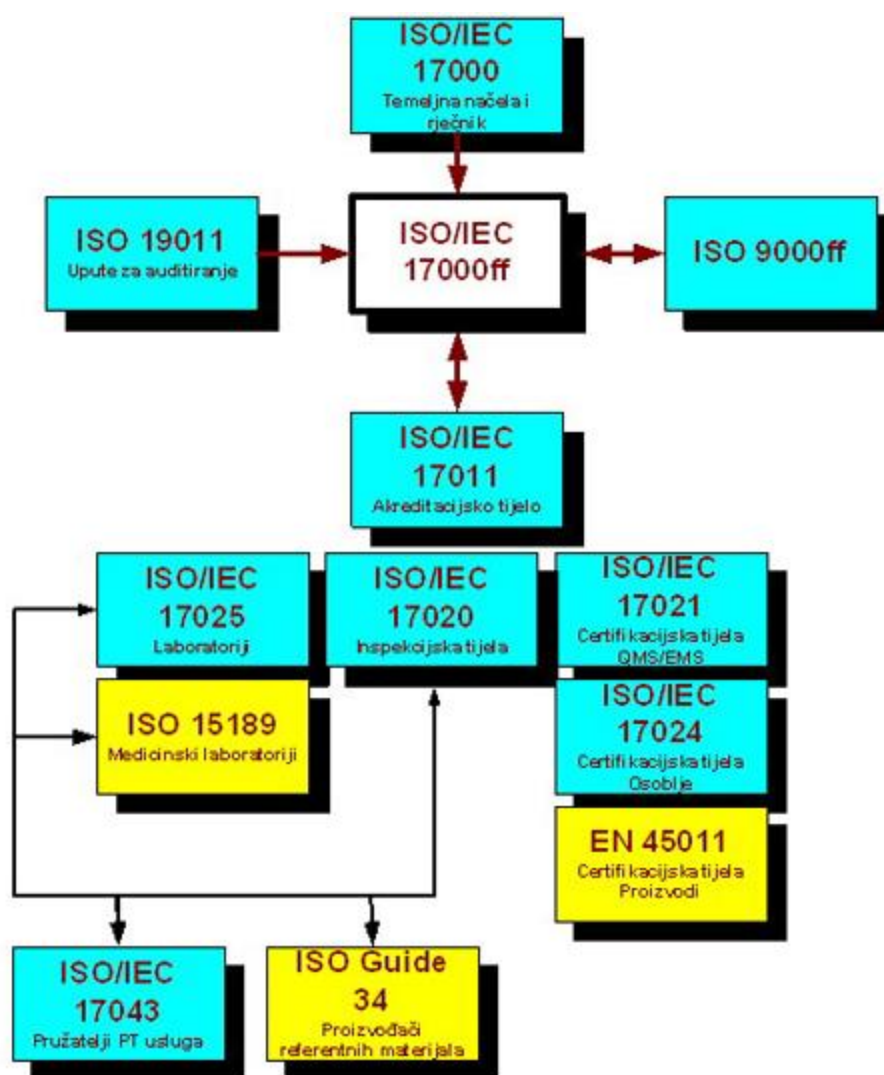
ISO/IEC 17000
Temeljna načela i rječnik

ISO 19011
Upute za auditiranje

ISO/IEC 17000ff

ISO 9000ff

ISO/IEC 17011
Akreditacijsko tijelo

ISO/IEC 17025
Laboratoriji

ISO/IEC 17020
Inspekcijska tijela

ISO/IEC 17021
Certifikacijska tijela QMS/EMS

ISO 15189
Medicinski laboratoriji

ISO/IEC 17024
Certifikacijska tijela Osoblje

EN 45011
Certifikacijska tijela Proizvodi

ISO/IEC 17043
Pružatelji PT usluga

ISO Guide 34
Proizvođači referentnih materijala